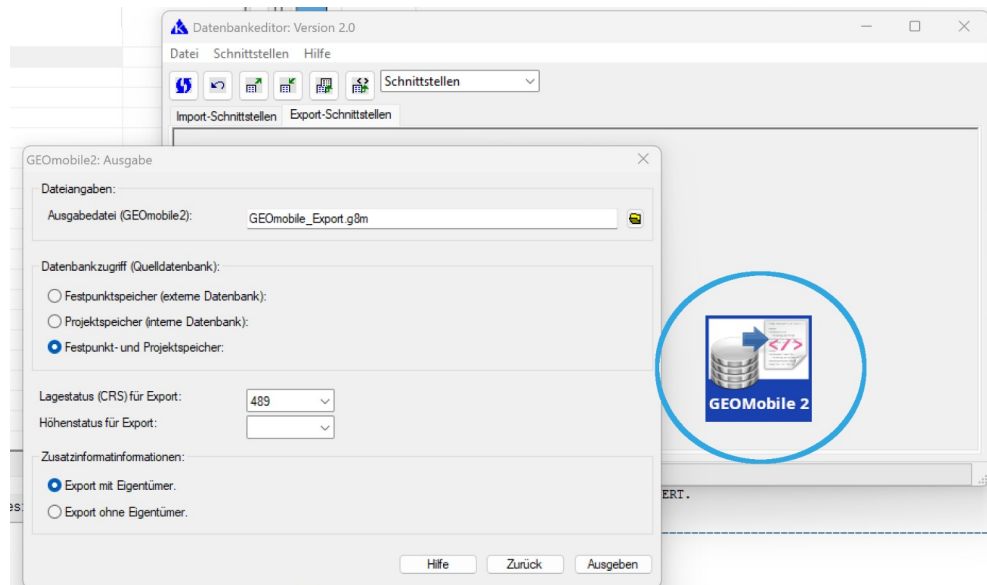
Datenbankeditor: Version 2.0

Datei Schnittstellen Hilfe

Schnittstellen

Import-Schnittstellen Export-Schnittstellen

GEOmobile2: Ausgabe

Dateiangaben:

Ausgabedatei (GEOmobile2): GEOmobile_Export.g8m

Datenbankzugriff (Quelldatenbank):

Festpunktspeicher (externe Datenbank):

Projektspeicher (interne Datenbank):

Festpunkt- und Projektspeicher:

Lagestatus (CRS) für Export: 489

Höhenstatus für Export:

Zusatzinformatinformationen:

Export mit Eigentümer.

Export ohne Eigentümer.

Hilfe Zurück Ausgeben

GEOMobile 2

ERT.

es: